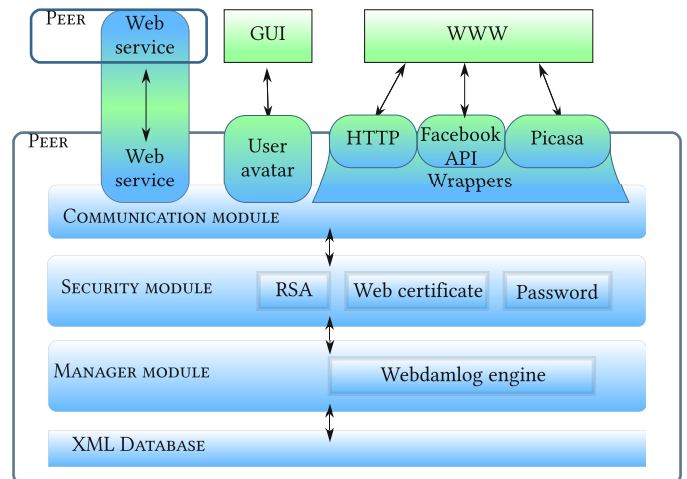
Peer
Web service

GUI

WWW

Peer

Web service

User avatar

HTTP

Facebook API

Picasa

Wrappers

Communication module

Security module
RSA
Web certificate
Password

Manager module
Webdamlog engine

XML Database